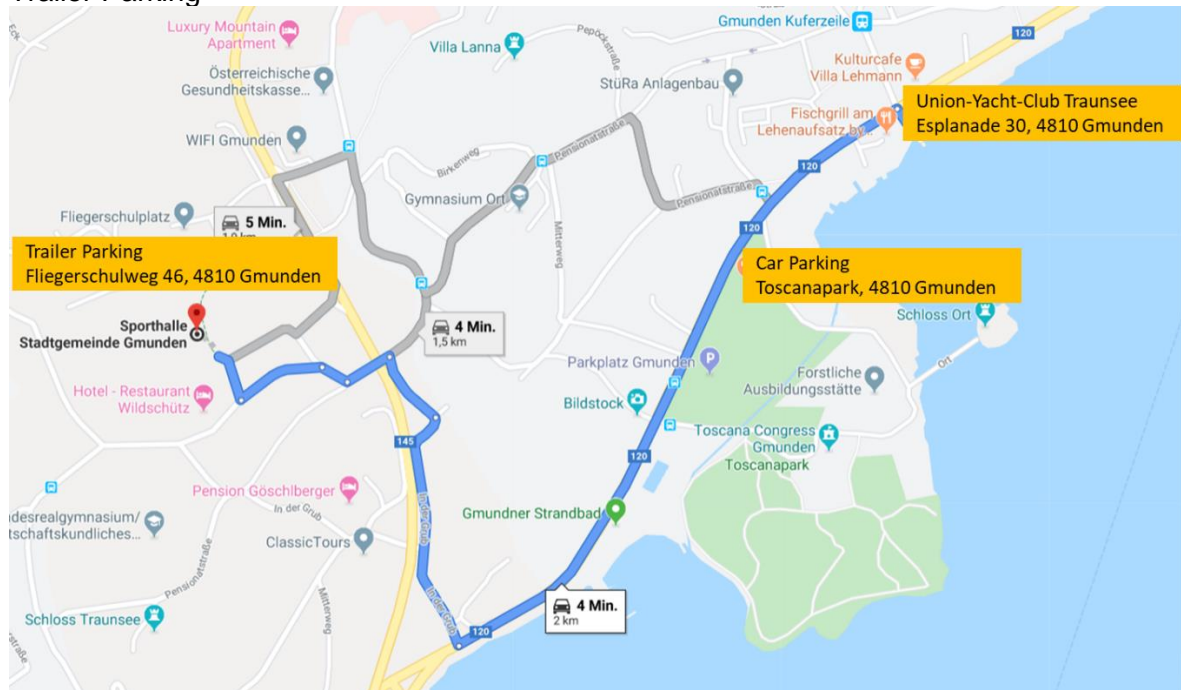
Trailer Parking

Luxury Mountain Apartment

Gmunden Kuferzeile

Villa Lanna

Pepöckstraße

120

Kulturcafe Villa Lehmann

Österreichische Gesundheitskasse...

StüRa Anlagenbau

Fischgrill am Lehenaufsatz b...

Union-Yacht-Club Traunsee
Esplanade 30, 4810 Gmunden

WIFI Gmunden

Pensionatstraße

Birkenweg

120

Gymnasium Ort

Pensionatstraße

Fliegerschulplatz

5 Min.
1,9 km

120

Trailer Parking
Fliegerschulweg 46, 4810 Gmunden

Mitterweg

Car Parking
Toscanapark, 4810 Gmunden

Schloss Ort

Sporthalle Stadtgemeinde Gmunden

4 Min.
1,5 km

Ort

Parkplatz Gmunden

Forstliche Ausbildungsstätte

Hotel - Restaurant Wildschütz

Bildstock

145

Toscana Congress Gmunden

Toscanapark

120

Pension Göschlberger

In der Grub

In der Grub

Gmundner Strandbad

...desrealgymnasium/ ...tschaftskundliches...

ClassicTours

Pensionatstraße

Pensionatstraße

4 Min.
2 km

Mitterweg

In der Grub

Schloss Traunsee

120